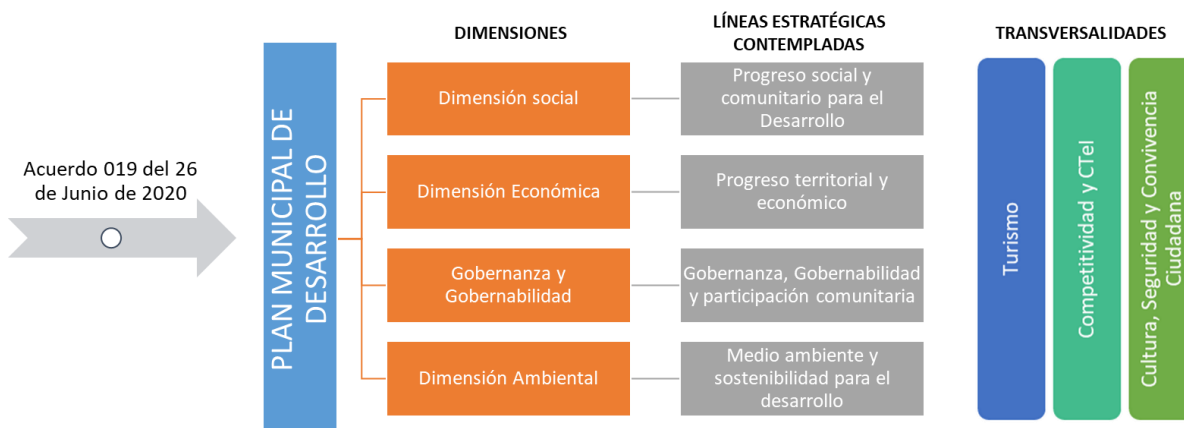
Acuerdo 019 del 26 de Junio de 2020

PLAN MUNICIPAL DE DESARROLLO

DIMENSIONES

LÍNEAS ESTRATÉGICAS CONTEMPLADAS

TRANSVERSALIDADES

Dimensión social

Progreso social y comunitario para el Desarrollo

Dimensión Económica

Progreso territorial y económico

Gobernanza y Gobernabilidad

Gobernanza, Gobernabilidad y participación comunitaria

Dimensión Ambiental

Medio ambiente y sostenibilidad para el desarrollo

Turismo

Competitividad y CTel

Cultura, Seguridad y Convivencia Ciudadana